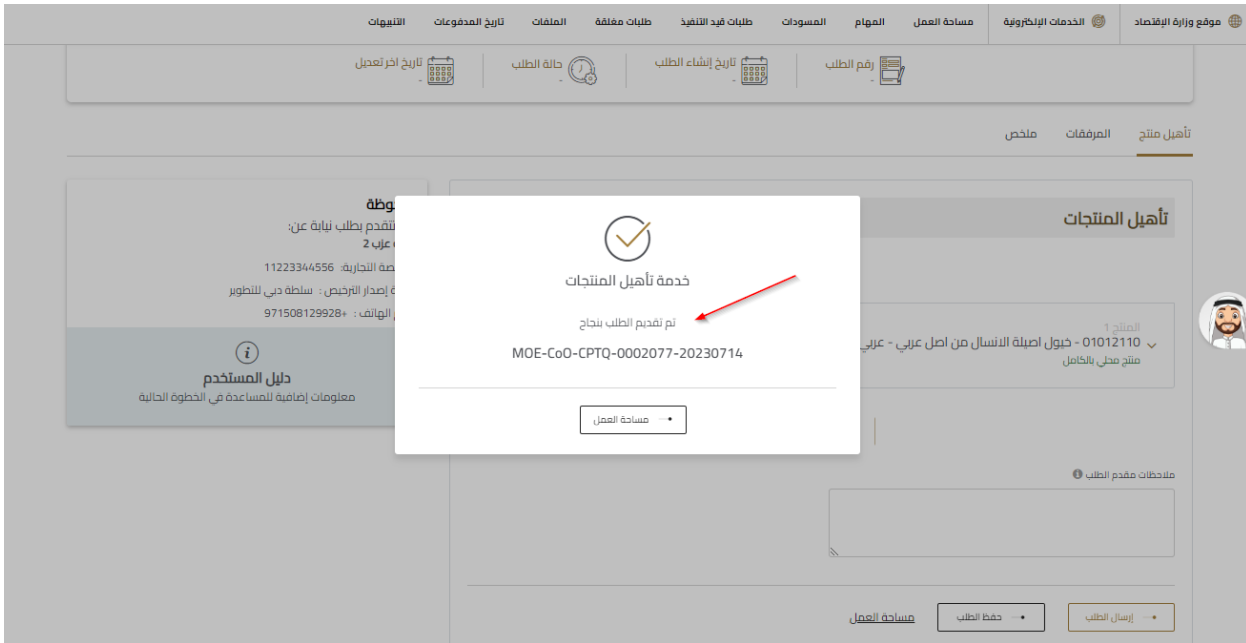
موقع وزارة الإقتصاد | الخدمات الإلكترونية | مساحة العمل | المهام | المسودات | طلبات قيد التنفيذ | طلبات مغلقة | الملفات | تاريخ المدفوعات | التنبيهات

رقم الطلب
-
تاريخ إنشاء الطلب
-
حالة الطلب
-
تاريخ اخر تعديل
-

تأهيل منتج | المرفقات | ملخص

تأهيل المنتجات

المنتج 1
01012110 - خيول اصيلة الانسال من اصل عربي - عربي
منتج محلي بالكامل

ملاحظات مقدم الطلب

إرسال الطلب | حفظ الطلب | مساحة العمل

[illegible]وظة
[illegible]تقدم بطلب نيابة عن:
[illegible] عزب 2
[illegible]صة التجارية: 11223344556
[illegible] إصدار الترخيص: سلطة دبي للتطوير
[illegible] الهاتف: 971508129928+

دليل المستخدم
معلومات إضافية للمساعدة في الخطوة الحالية

خدمة تأهيل المنتجات

تم تقديم الطلب بنجاح

MOE-CoO-CPTQ-0002077-20230714

مساحة العمل